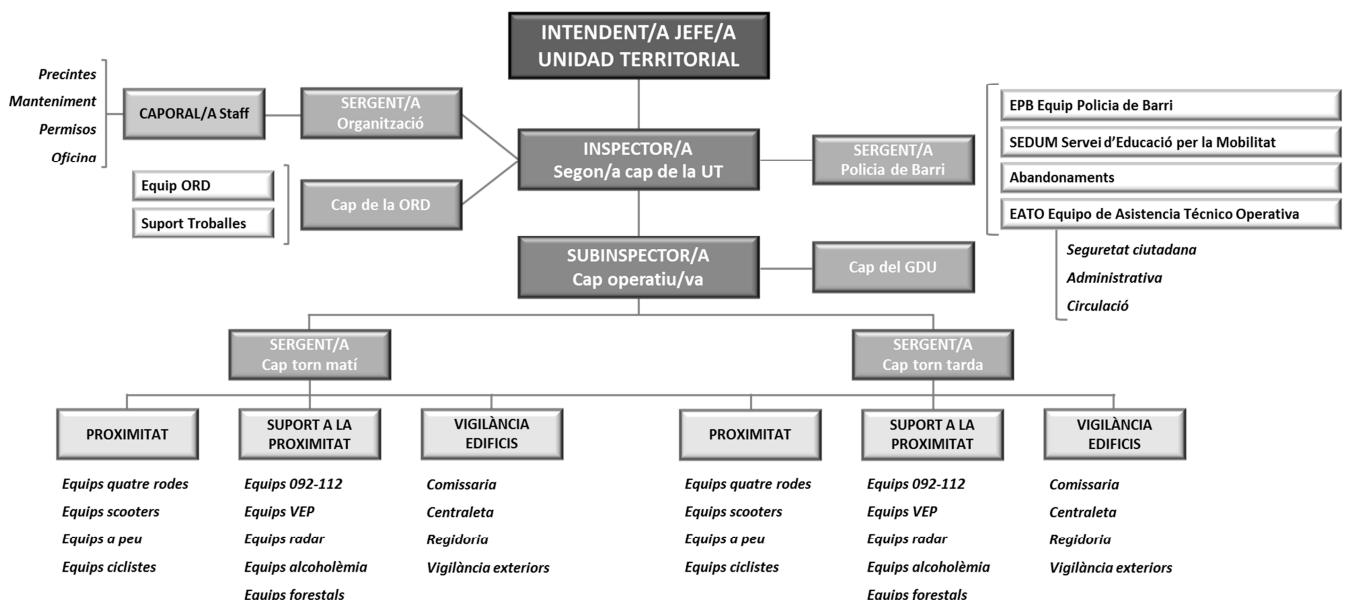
INTENDENT/A JEFE/A
UNIDAD TERRITORIAL

Precintes
Manteniment
Permisos
Oficina

CAPORAL/A Staff

SERGENT/A
Organització

INSPECTOR/A
Segon/a cap de la UT

SERGENT/A
Policia de Barri

EPB Equip Policia de Barri
SEDUM Servei d'Educació per la Mobilitat
Abandonaments
EATO Equipo de Asistencia Técnico Operativa

Seguretat ciutadana
Administrativa
Circulació

Equip ORD
Suport Troballes

Cap de la ORD

SUBINSPECTOR/A
Cap operatiu/va

Cap del GDU

SERGENT/A
Cap torn matí

SERGENT/A
Cap torn tarda

PROXIMITAT
Equips quatre rodes
Equips scooters
Equips a peu
Equips ciclistes

SUPORT A LA PROXIMITAT
Equips 092-112
Equips VEP
Equips radar
Equips alcoholèmia
Equips forestals

VIGILÀNCIA EDIFICIS
Comissaria
Centraleta
Regidoria
Vigilància exteriors

PROXIMITAT
Equips quatre rodes
Equips scooters
Equips a peu
Equips ciclistes

SUPORT A LA PROXIMITAT
Equips 092-112
Equips VEP
Equips radar
Equips alcoholèmia
Equips forestals

VIGILÀNCIA EDIFICIS
Comissaria
Centraleta
Regidoria
Vigilància exteriors